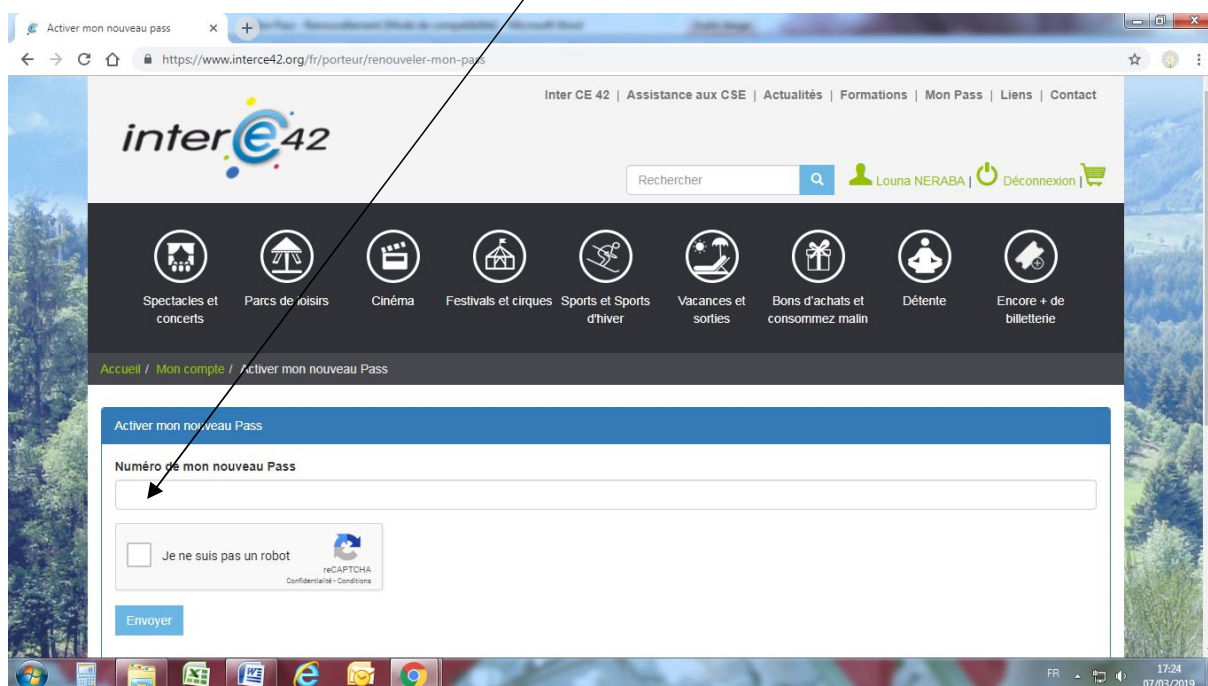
Activer mon nouveau pass

https://www.interce42.org/fr/porteur/renouveler-mon-pass

Inter CE 42 | Assistance aux CSE | Actualités | Formations | Mon Pass | Liens | Contact

inter ce 42

Rechercher

Louna NERABA | Déconnexion |

Spectacles et concerts

Parcs de loisirs

Cinéma

Festivals et cirques

Sports et Sports d'hiver

Vacances et sorties

Bons d'achats et consommez malin

Détente

Encore + de billetterie

Accueil / Mon compte / Activer mon nouveau Pass

Activer mon nouveau Pass

Numéro de mon nouveau Pass

Je ne suis pas un robot

reCAPTCHA
Confidentialité - Conditions

Envoyer

FR 17:24 07/03/2019